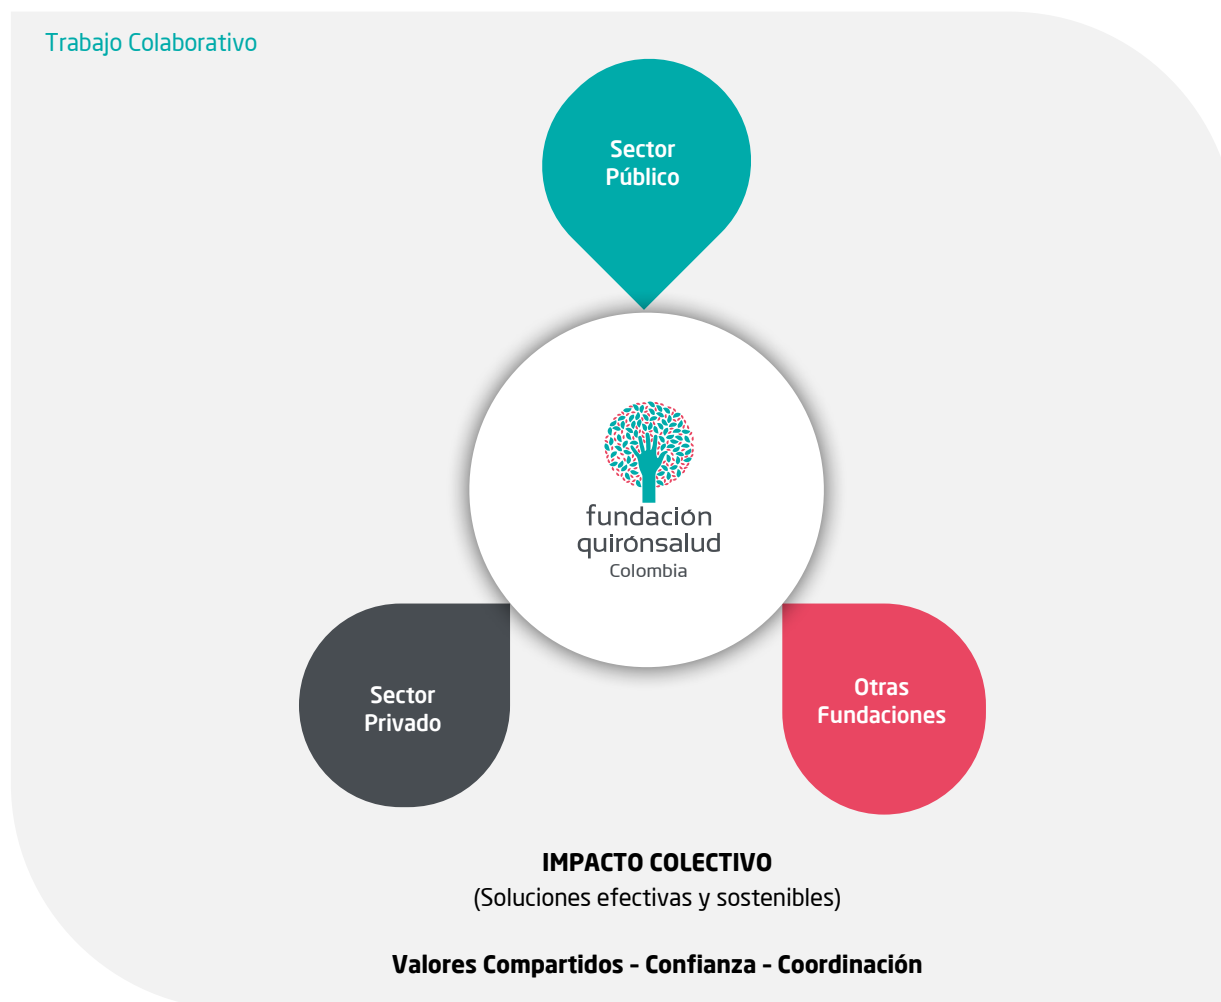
Trabajo Colaborativo

Sector Público

fundación quirónsalud Colombia

Sector Privado

Otras Fundaciones

IMPACTO COLECTIVO
(Soluciones efectivas y sostenibles)

Valores Compartidos - Confianza - Coordinación